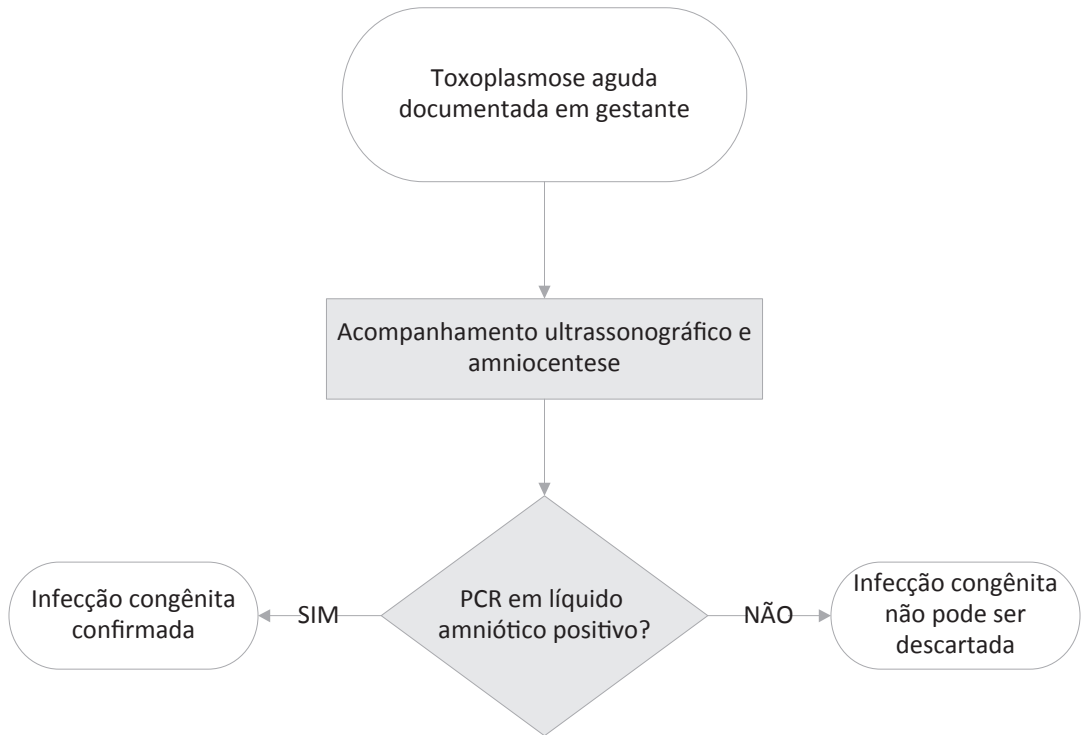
Toxoplasmose aguda documentada em gestante

Acompanhamento ultrassonográfico e amniocentese

PCR em líquido amniótico positivo?

SIM

Infecção congênita confirmada

NÃO

Infecção congênita não pode ser descartada